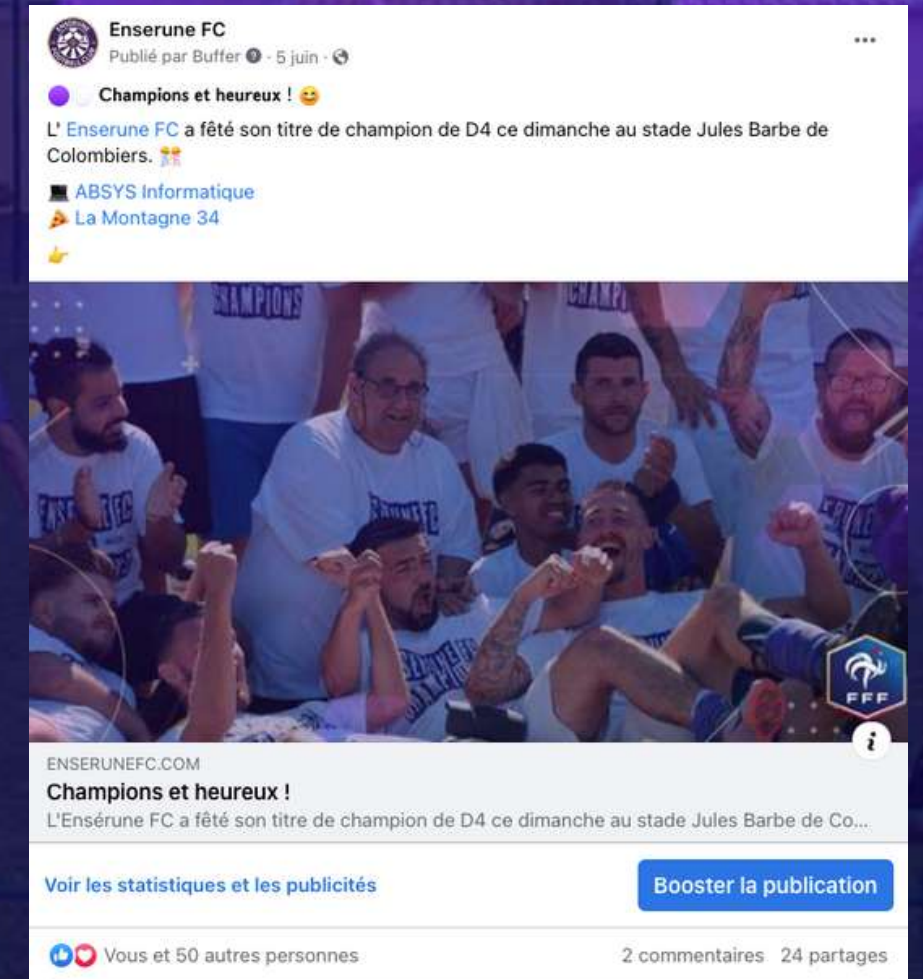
Enserune FC
Publié par Buffer · 5 juin ·

Champions et heureux ! 😊

L' Enserune FC a fêté son titre de champion de D4 ce dimanche au stade Jules Barbe de Colombiers. 🎊

💻 ABSYS Informatique
🍕 La Montagne 34

👉

CHAMPIONS

CHAMPI

ENSERUNE FC

ENSERUNE FC

ENSERUNE FC

ENSERUNE FC

FFF

ENSERUNEFC.COM
Champions et heureux !
L'Ensérune FC a fêté son titre de champion de D4 ce dimanche au stade Jules Barbe de Co...

Voir les statistiques et les publicités

Booster la publication

Vous et 50 autres personnes

2 commentaires 24 partages